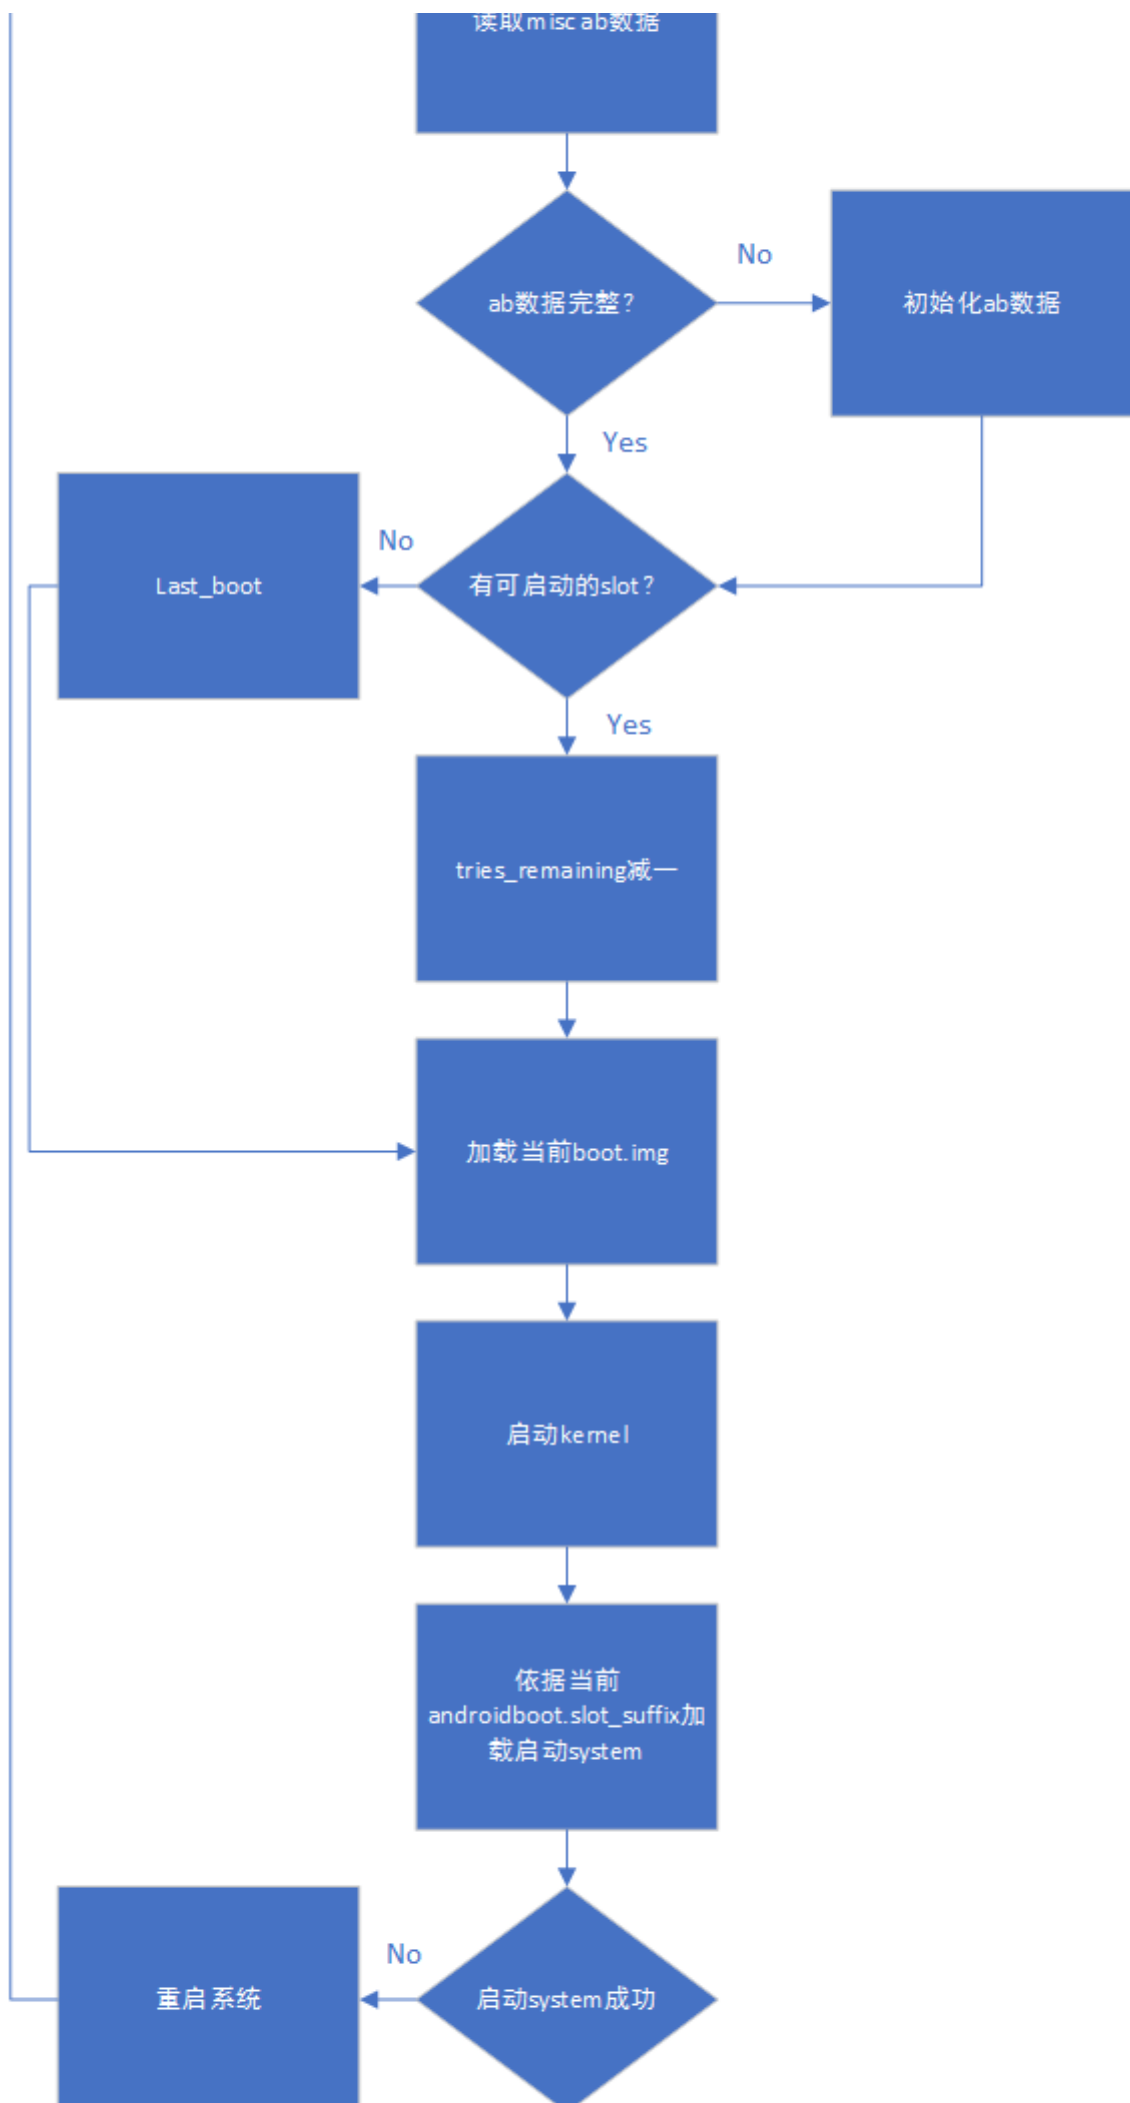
读取misc ab数据

ab数据完整？

No

初始化ab数据

Yes

Last_boot

No

有可启动的slot？

Yes

tries_remaining减一

加载当前boot.img

启动kernel

依据当前androidboot.slot_suffix加载启动system

重启系统

No

启动system成功